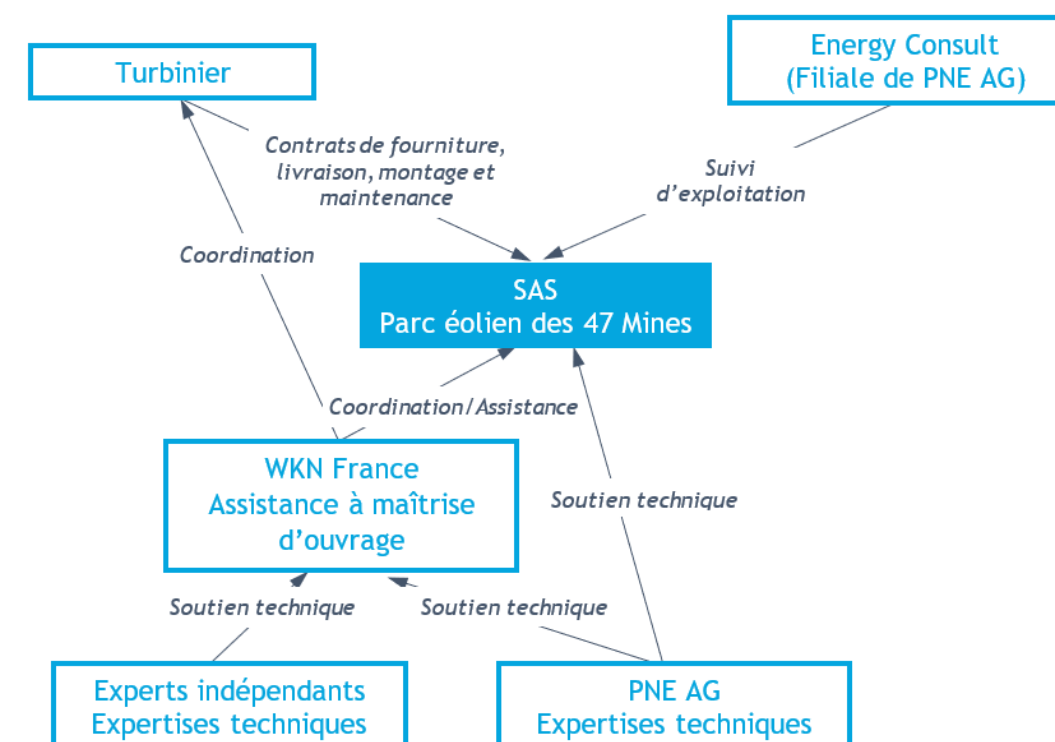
Turbinier

Energy Consult
(Filiale de PNE AG)

Contrats de fourniture, livraison, montage et maintenance

Suivi d'exploitation

Coordination

SAS
Parc éolien des 47 Mines

Coordination/Assistance

WKN France
Assistance à maîtrise d'ouvrage

Soutien technique

Soutien technique

Soutien technique

Experts indépendants
Expertises techniques

PNE AG
Expertises techniques